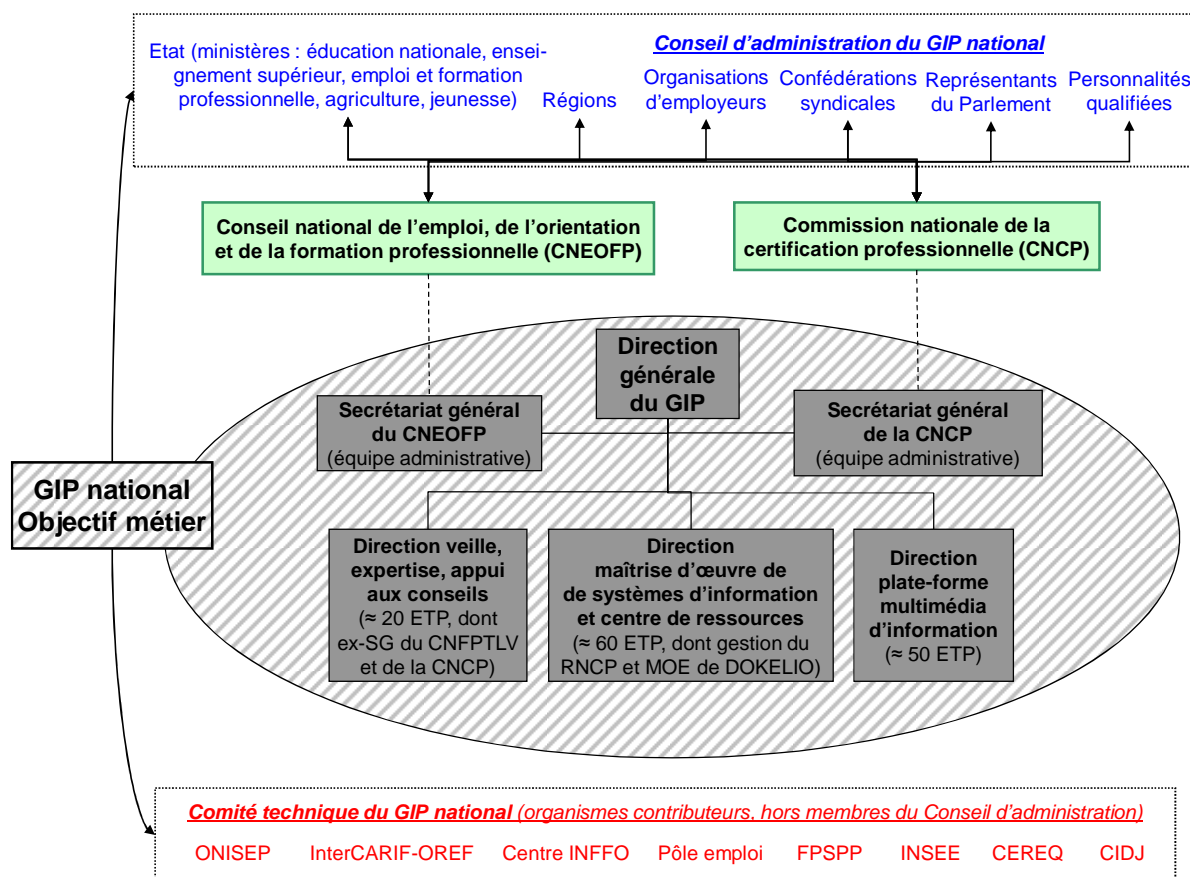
Conseil d'administration du GIP national

Etat (ministères : éducation nationale, enseignement supérieur, emploi et formation professionnelle, agriculture, jeunesse)

Régions

Organisations d'employeurs

Confédérations syndicales

Représentants du Parlement

Personnalités qualifiées

Conseil national de l'emploi, de l'orientation et de la formation professionnelle (CNEOFP)

Commission nationale de la certification professionnelle (CNCP)

Direction générale du GIP

Secrétariat général du CNEOFP (équipe administrative)

Secrétariat général de la CNCP (équipe administrative)

GIP national Objectif métier

Direction veille, expertise, appui aux conseils (≈ 20 ETP, dont ex-SG du CNFPTLV et de la CNCP)

Direction maîtrise d'œuvre de de systèmes d'information et centre de ressources (≈ 60 ETP, dont gestion du RNCP et MOE de DOKELIO)

Direction plate-forme multimédia d'information (≈ 50 ETP)

Comité technique du GIP national (organismes contributeurs, hors membres du Conseil d'administration)

ONISEP InterCARIF-OREF Centre INFFO Pôle emploi FPSPP INSEE CEREQ CIDJ